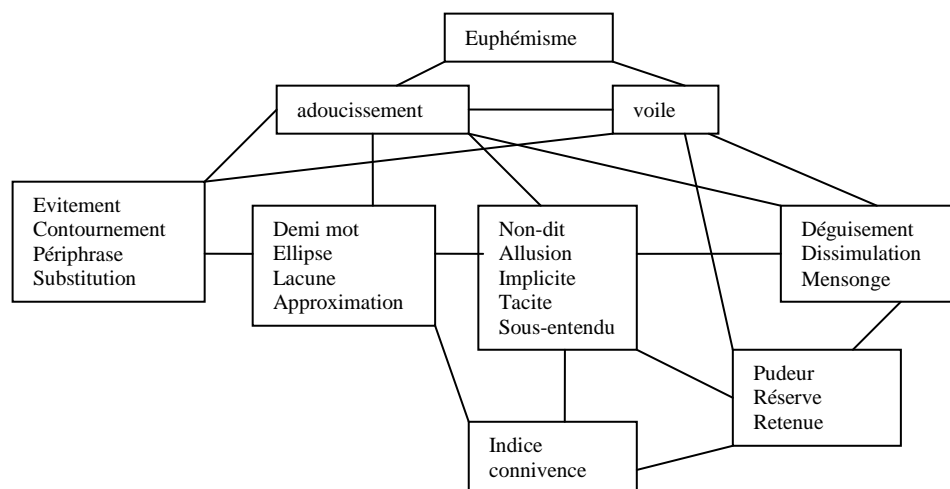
Euphémisme

adoucissement

voile

Evitement
Contournement
Périphrase
Substitution

Demi mot
Ellipse
Lacune
Approximation

Non-dit
Allusion
Implicite
Tacite
Sous-entendu

Déguisement
Dissimulation
Mensonge

Pudeur
Réserve
Retenue

Indice
connivence